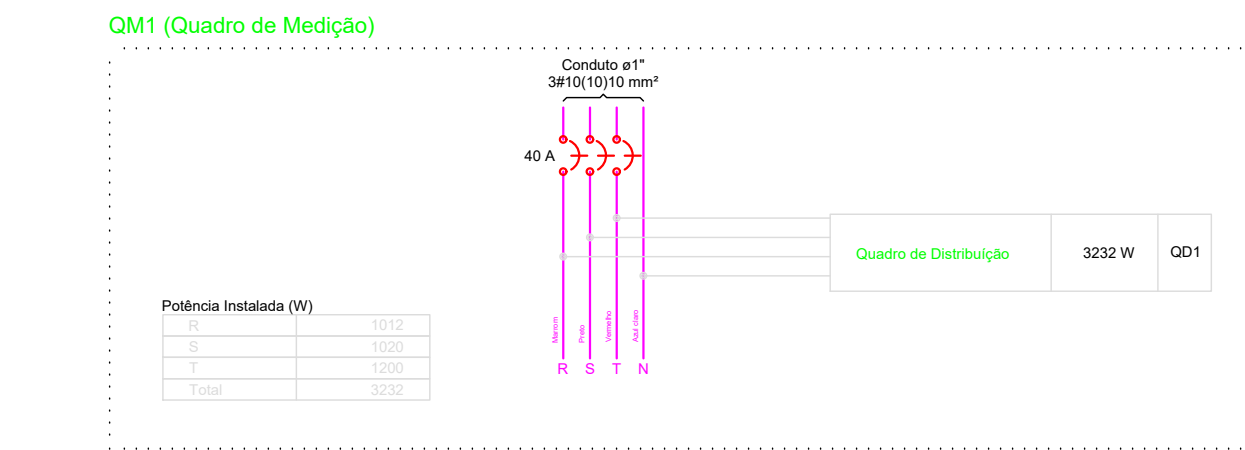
QM1 (Quadro de Medição)

Conduto ø1"
3#10(10)10 mm²

40 A

| Quadro de Distribuição | 3232 W | QD1 |
|---|---|---|

Potência Instalada (W)

| R | 1012 |
|---|---|
| S | 1020 |
| T | 1200 |
| Total | 3232 |

Marrom Preto Vermelho Azul claro

R S T N